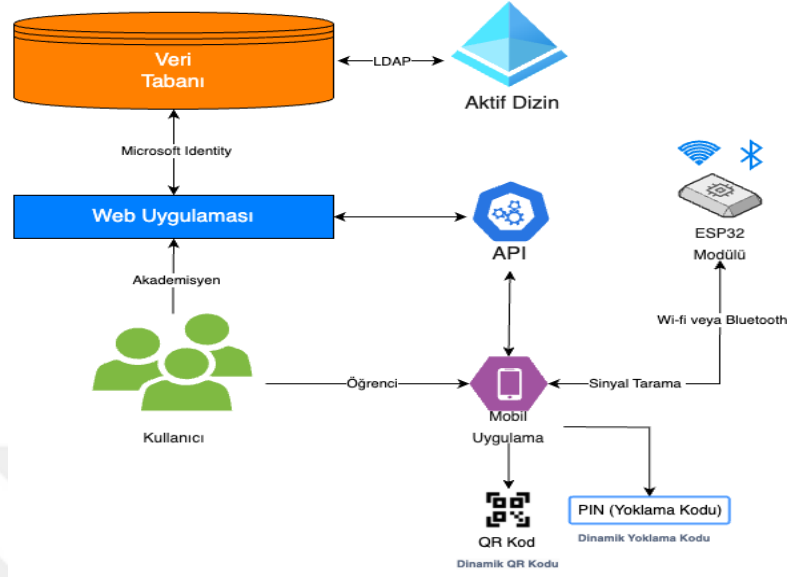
Veri Tabanı

LDAP

Aktif Dizin

Microsoft Identity

Web Uygulaması

API

ESP32 Modülü

Akademisyen

Wi-fi veya Bluetooth

Öğrenci

Sinyal Tarama

Kullanıcı

Mobil Uygulama

PIN (Yoklama Kodu)

Dinamik Yoklama Kodu

QR Kod

Dinamik QR Kodu